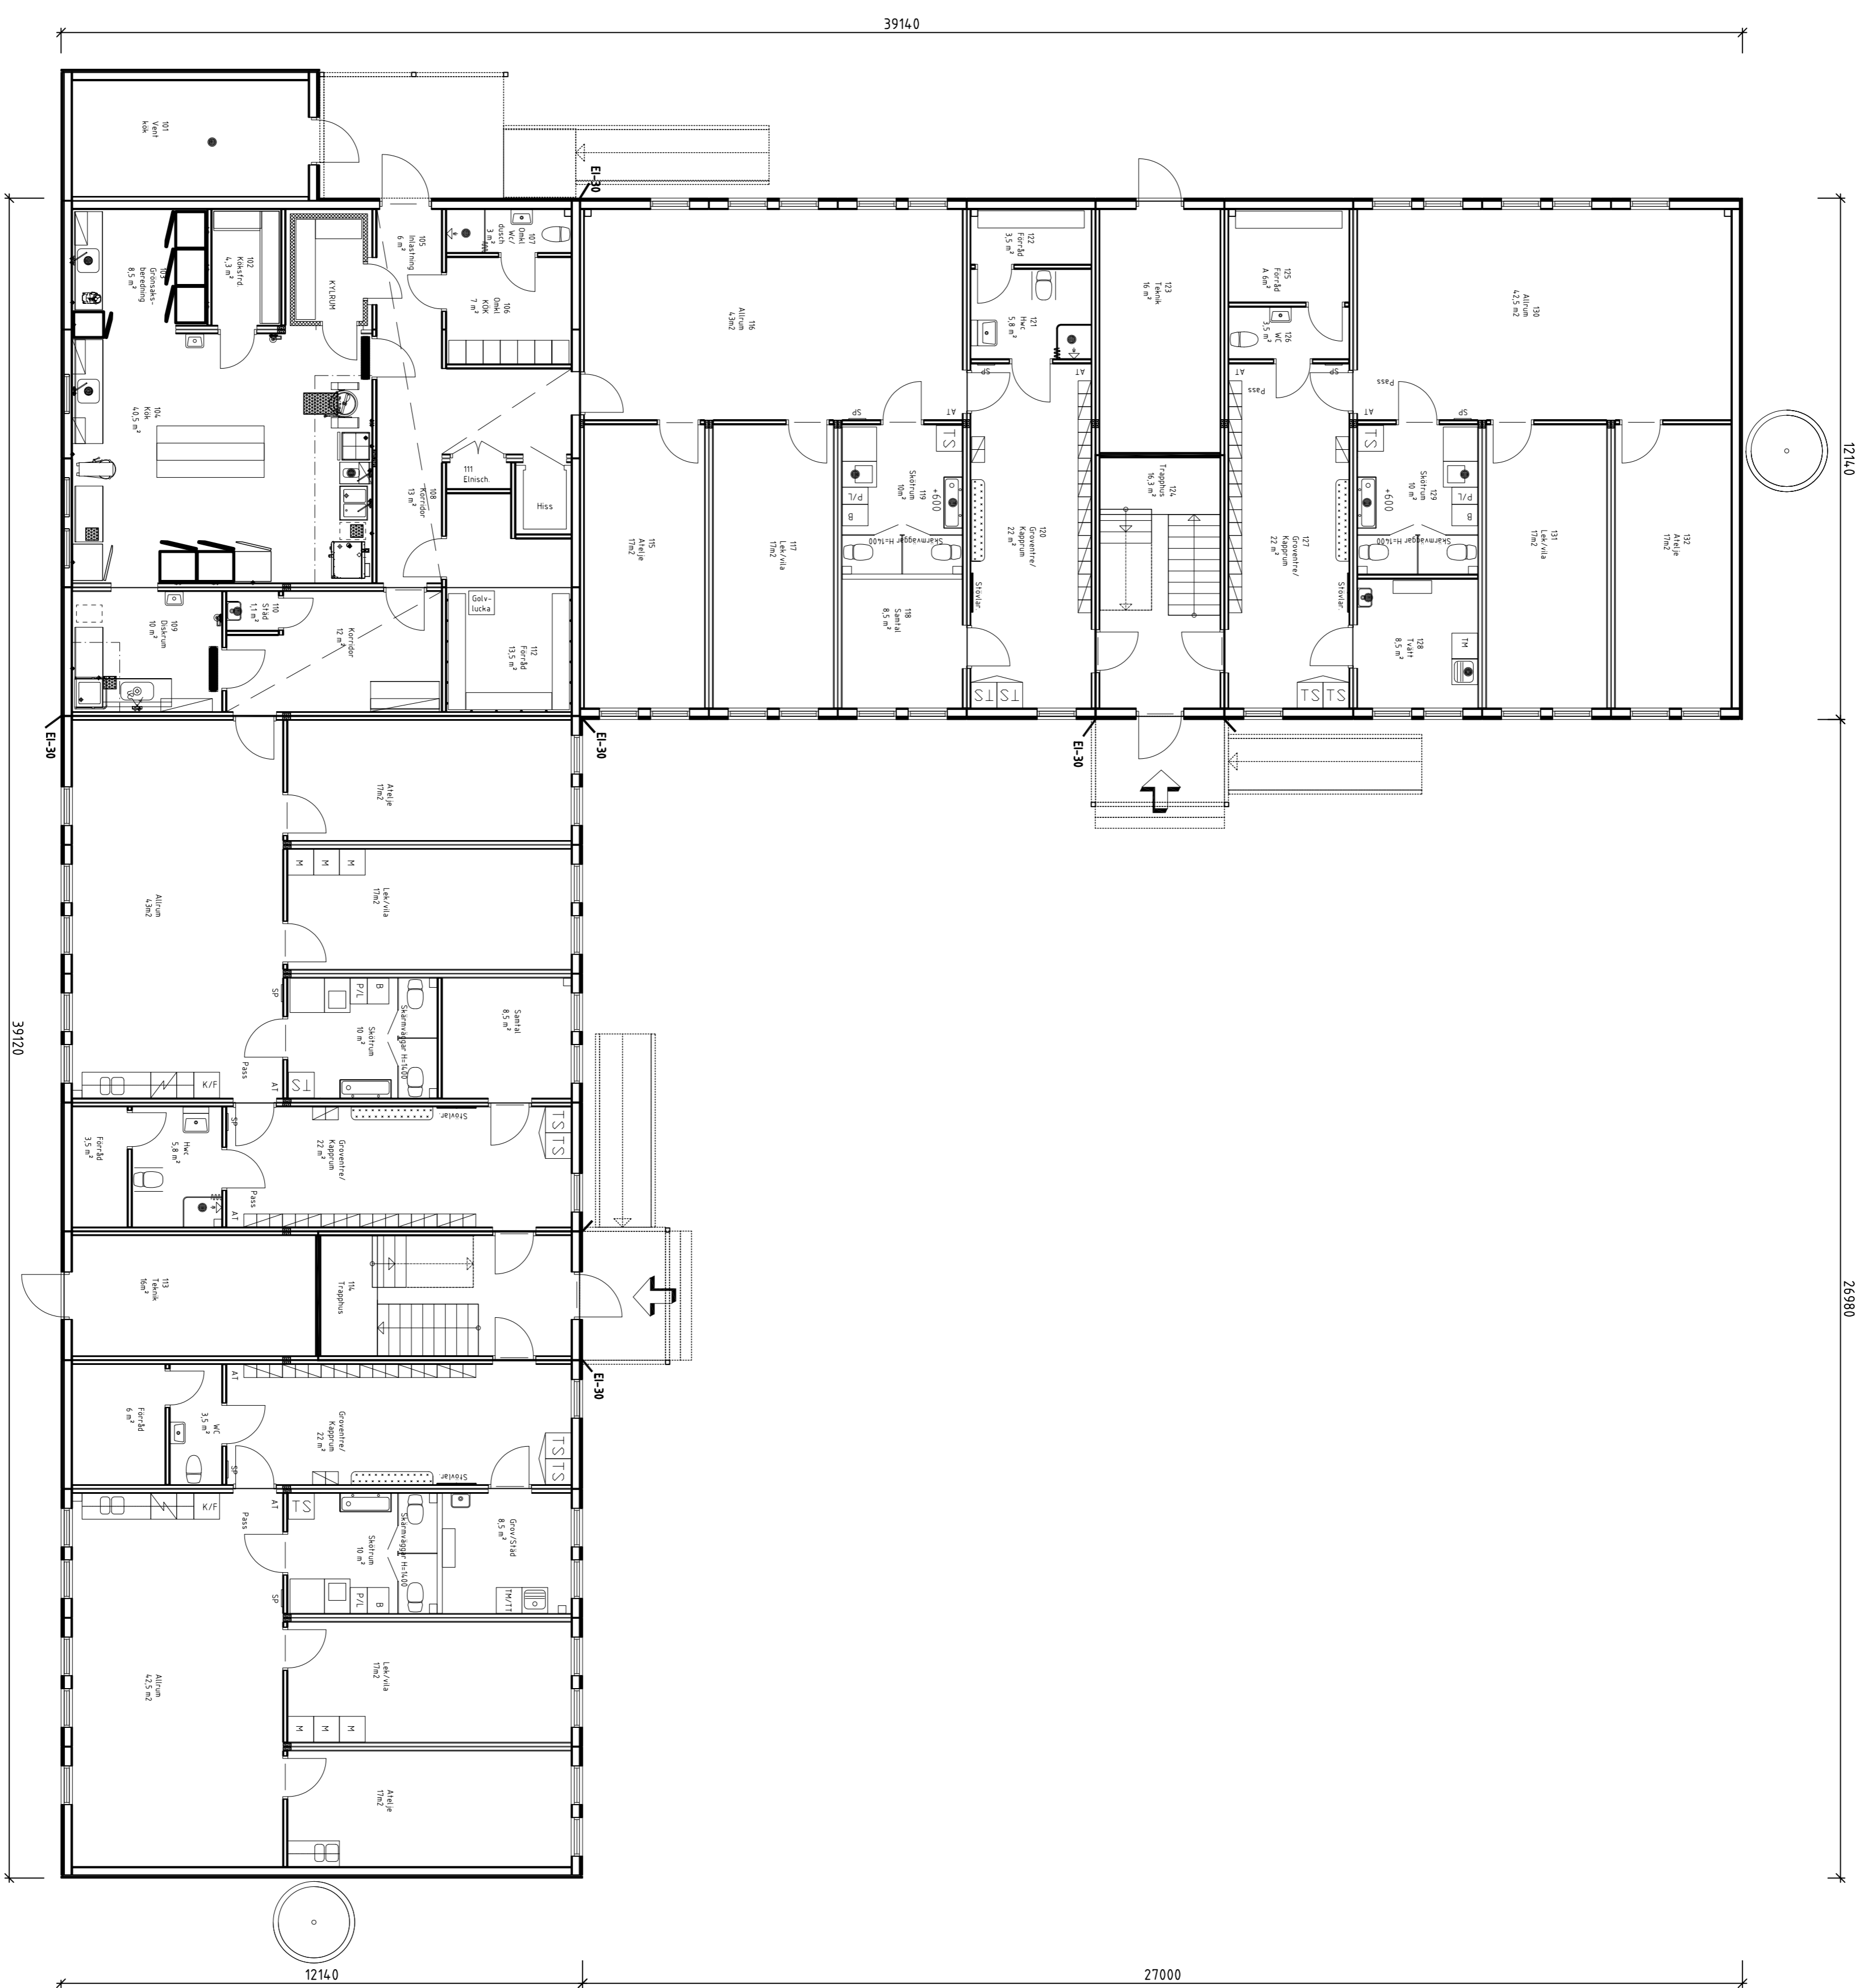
39140

101
Vent
kök

EI-30

105
Inlastning
6 m²

107
Omkl
Wc/
dusch
3 m²

103
Grönsaks-
beredning
8,5 m²

102
Köksförråd
4,3 m²

KYLRUM

106
Omkl
KÖK
7 m²

116
Allrum
43m2

122
Förråd
3,5 m²

121
Hwc
5,8 m²

123
Teknik
16 m²

125
Förråd
4,6m²

126
WC
3,5 m²

130
Allrum
42,5 m2

104
Kök
40,5 m²

111
Elnisch

Hiss

108
Korridor
13 m²

SP
AT
TS

119
Skötrum
10m²
+600
P/L
B
Skärmväggar H=1400

120
Groventre/
Kapprum
22 m²

124
Trapphus
16,3 m²

Pass

127
Groventre/
Kapprum
22 m²

129
Skötrum
10 m²
+600

115
Atelje
17m2

117
Lek/vila
17m2

118
Samtal
8,5 m²

Stövlar

128
Tvätt
8,5 m²
TM

131
Lek/vila
17m2

132
Atelje
17m2

12140

109
Diskrum
10 m²

110
Städ
1,1 m²

112
Förråd
13,5 m²
Golv-
lucka

Korridor
12 m²

TS TS

EI-30

EI-30

Atelje
17m2

M M M

Lek/vila
17m2

Allrum
43m2

SP
P/L
B
Skötrum
10 m²
Skärmväggar H=1400
Samtal
8,5 m²

K/F
Pass
AT
TS
Stövlar
TS TS

39120

Förråd
3,5 m²

Hwc
5,8 m²
SP
Pass
AT
Groventre/
Kapprum
22 m²

113
Teknik
16m²

114
Trapphus

EI-30

Förråd
6 m²

WC
3,5 m²

AT
SP
Groventre/
Kapprum
22 m²
Stövlar
TS TS

K/F
AT
Pass
TS
Skötrum
10 m²
Skärmväggar H=1400
Grov/Städ
8,5 m²
SP
P/L
B
TM/TT

Allrum
42,5 m2

Lek/vila
17m2

M M M

Atelje
17m2

26980

12140

27000